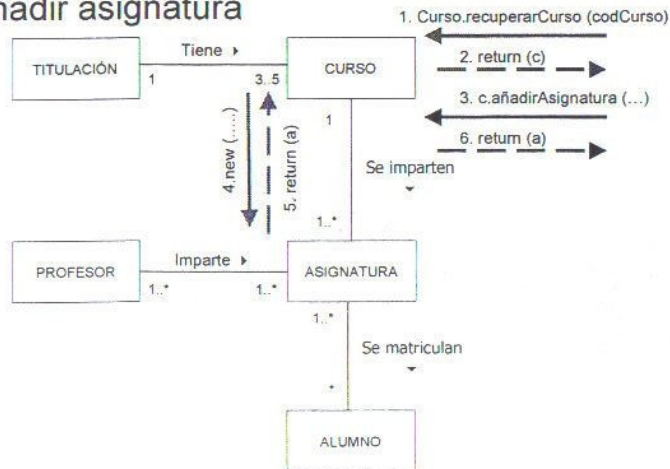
ñadir asignatura

1. Curso.recuperarCurso (codCurso)
2. return (c)
3. c.añadirAsignatura (...)
6. return (a)

TITULACIÓN
Tiene ▸
1
3..5
CURSO
4.new (.....)
5. return (a)
1
Se imparten
1..*

PROFESOR
Imparte ▸
1..*
1..*
ASIGNATURA
1..*
Se matriculan
*
ALUMNO